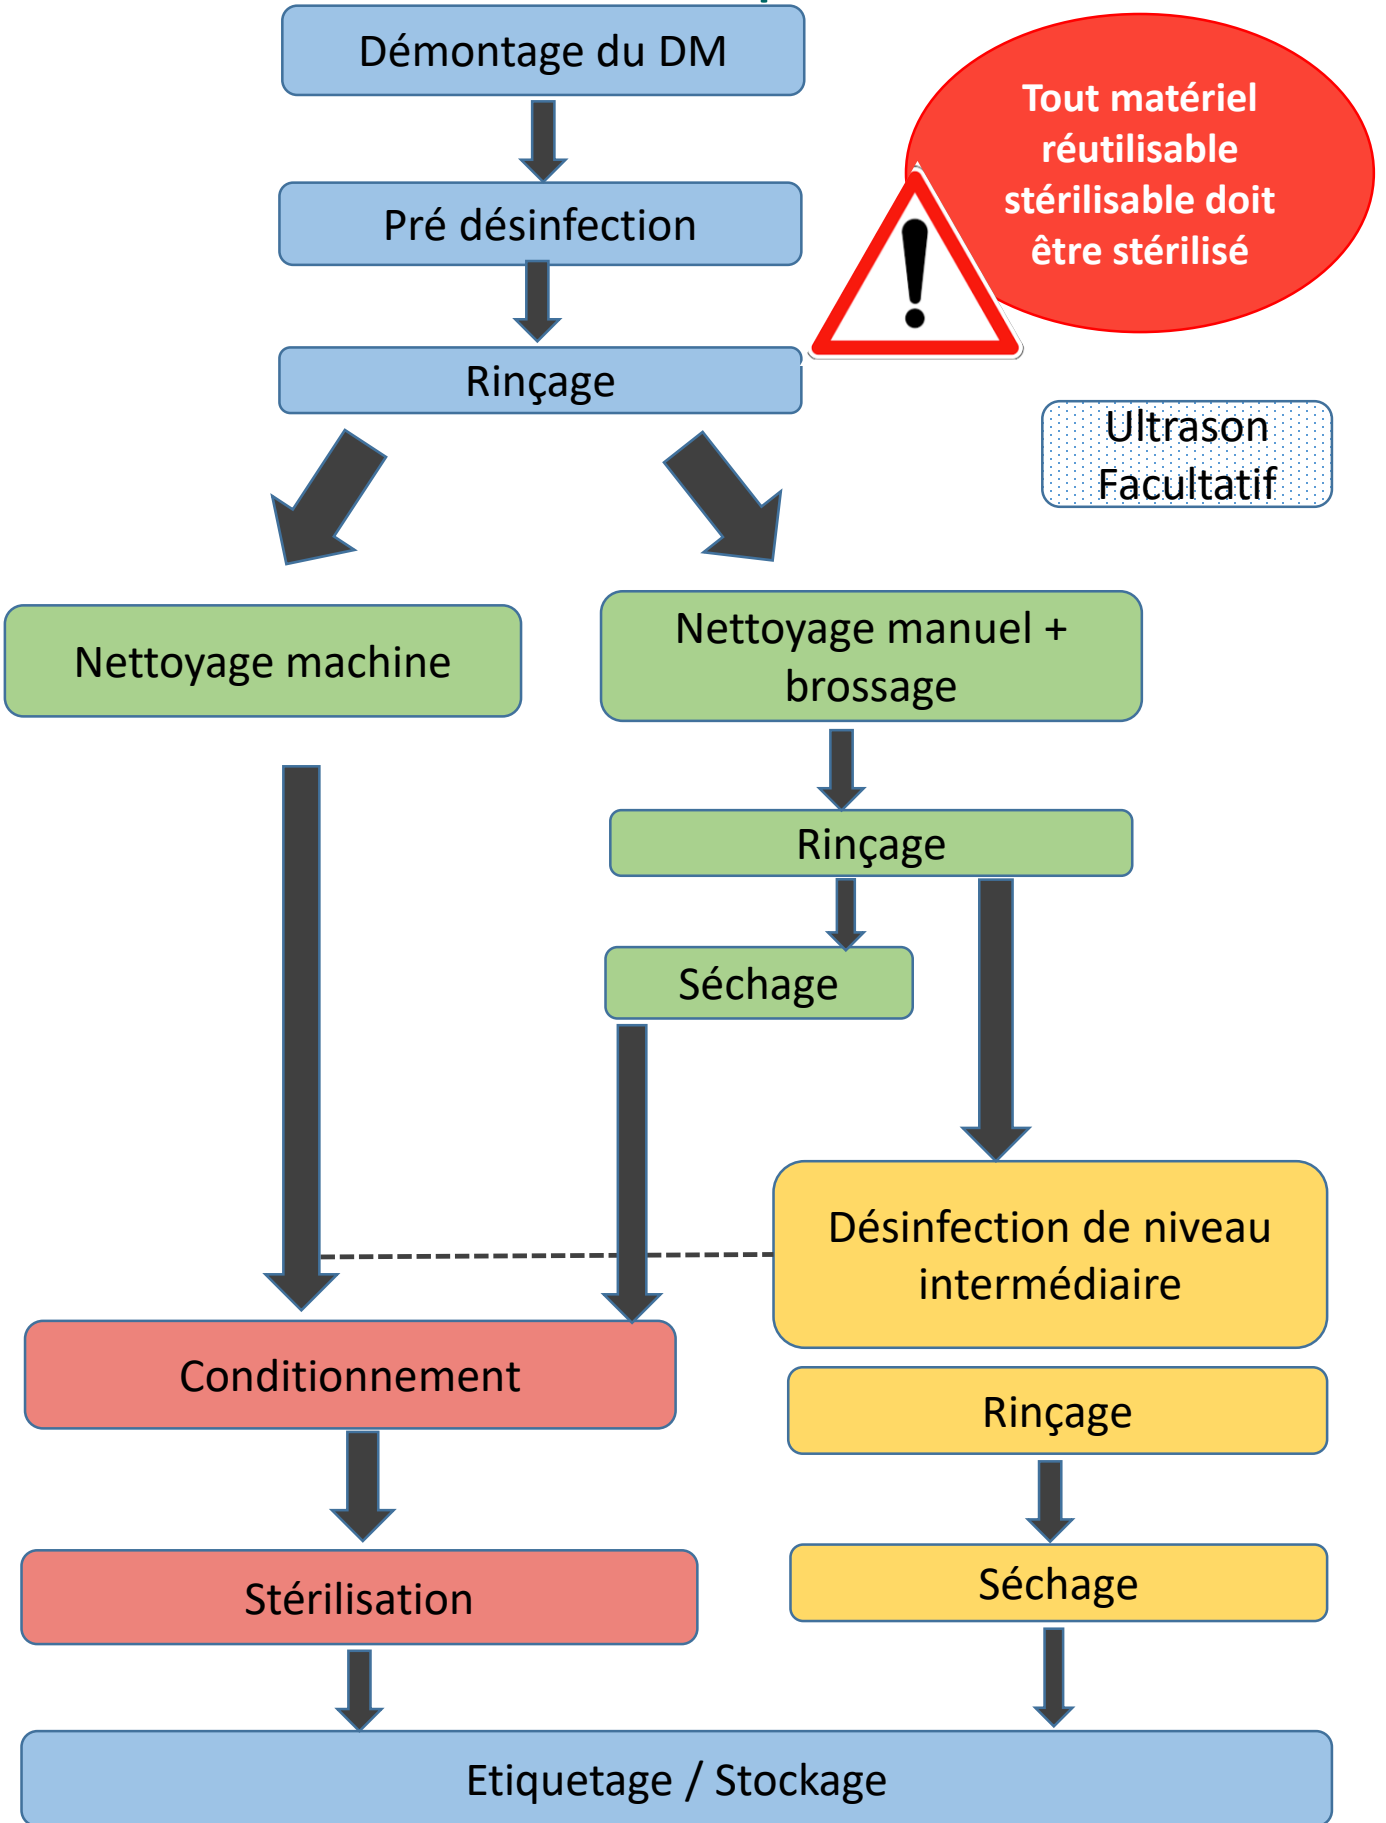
Démontage du DM

Pré désinfection

Rinçage

Tout matériel réutilisable stérilisable doit être stérilisé

Ultrason Facultatif

Nettoyage machine

Nettoyage manuel + brossage

Rinçage

Séchage

Désinfection de niveau intermédiaire

Rinçage

Séchage

Conditionnement

Stérilisation

Etiquetage / Stockage